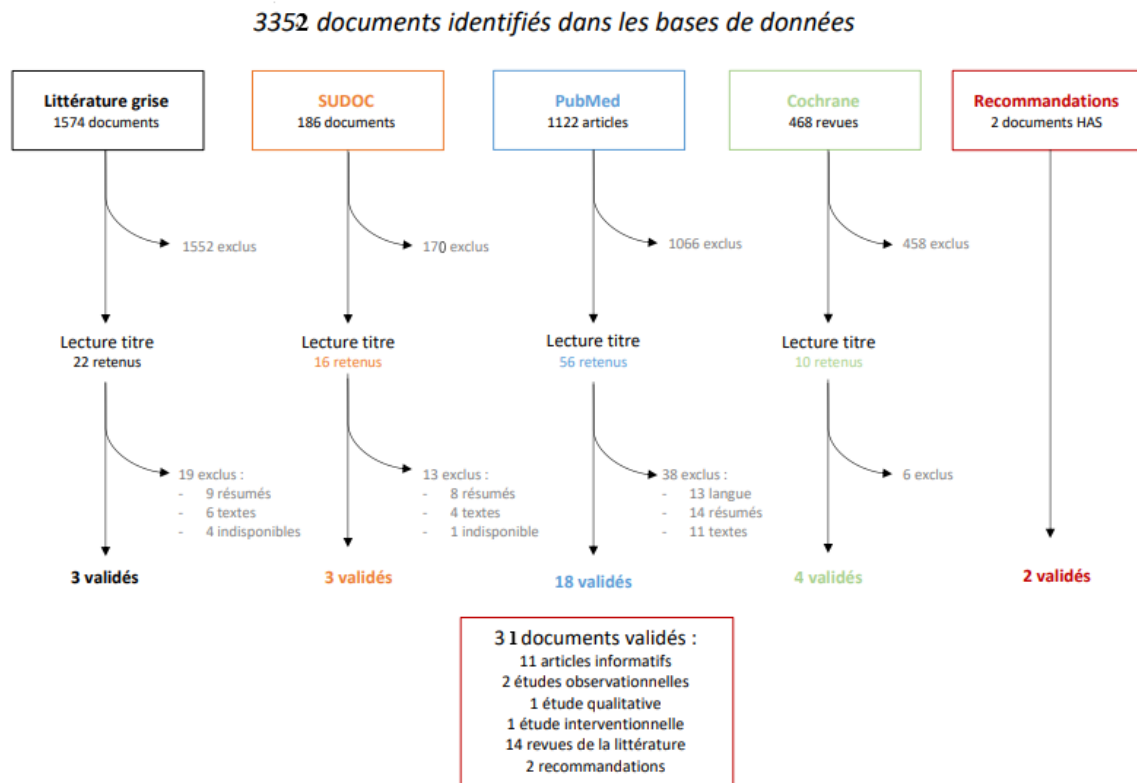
3352 documents identifiés dans les bases de données

Littérature grise
1574 documents

SUDOC
186 documents

PubMed
1122 articles

Cochrane
468 revues

Recommandations
2 documents HAS

1552 exclus

170 exclus

1066 exclus

458 exclus

Lecture titre
22 retenus

Lecture titre
16 retenus

Lecture titre
56 retenus

Lecture titre
10 retenus

19 exclus :
- 9 résumés
- 6 textes
- 4 indisponibles

13 exclus :
- 8 résumés
- 4 textes
- 1 indisponible

38 exclus :
- 13 langue
- 14 résumés
- 11 textes

6 exclus

3 validés

3 validés

18 validés

4 validés

2 validés

31 documents validés :
11 articles informatifs
2 études observationnelles
1 étude qualitative
1 étude interventionnelle
14 revues de la littérature
2 recommandations